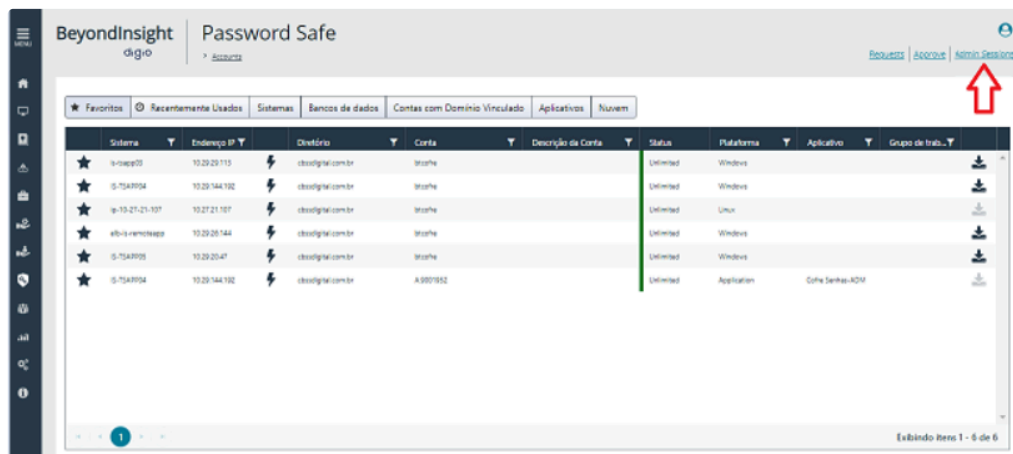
MENU

BeyondInsight
digio

Password Safe
> Accounts

Requests | Approve | Admin Sessions

★ Favoritos | Recentemente Usados | Sistemas | Bancos de dados | Contas com Domínio Vinculado | Aplicativos | Nuvem

| | Sistema | Endereço IP | | Diretório | Conta | Descrição da Conta | Status | Plataforma | Aplicativo | Grupo de trab... | |
|---|---|---|---|---|---|---|---|---|---|---|---|
| ★ | is-tsapp03 | 10.29.29.115 | | cbssdigital.com.br | btcofre | | Unlimited | Windows | | | |
| ★ | IS-TSAPP04 | 10.29.144.192 | | cbssdigital.com.br | btcofre | | Unlimited | Windows | | | |
| ★ | ip-10-27-21-107 | 10.27.21.107 | | cbssdigital.com.br | btcofre | | Unlimited | Linux | | | |
| ★ | elb-is-remoteapp | 10.29.28.144 | | cbssdigital.com.br | btcofre | | Unlimited | Windows | | | |
| ★ | IS-TSAPP05 | 10.29.20.47 | | cbssdigital.com.br | btcofre | | Unlimited | Windows | | | |
| ★ | IS-TSAPP04 | 10.29.144.192 | | cbssdigital.com.br | A.9001852 | | Unlimited | Application | Cofre Senhas-ADM | | |

1

Exibindo itens 1 - 6 de 6